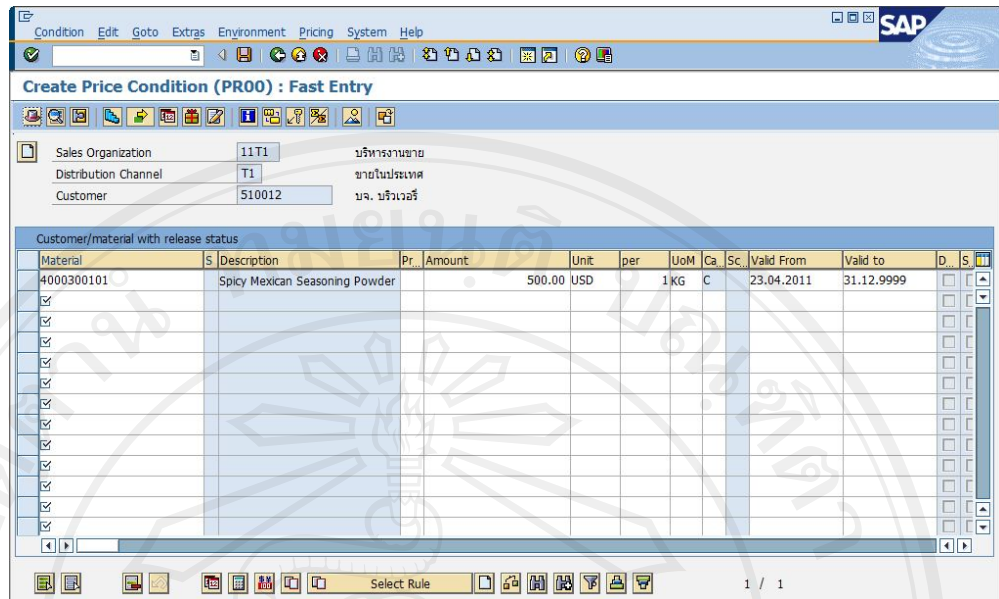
Condition Edit Goto Extras Environment Pricing System Help

SAP

Create Price Condition (PR00) : Fast Entry

Sales Organization 11T1 บริหารงานขาย
Distribution Channel T1 ขายในประเทศ
Customer 510012 บจ. บริวเวอรี่

Customer/material with release status

| Material | S | Description | Pr.. | Amount | Unit | per | UoM | Ca.. | Sc.. | Valid From | Valid to | D.. | S.. |
|---|---|---|---|---|---|---|---|---|---|---|---|---|---|
| 4000300101 | | Spicy Mexican Seasoning Powder | | 500.00 | USD | 1 | KG | C | | 23.04.2011 | 31.12.9999 | | |

Select Rule

1 / 1